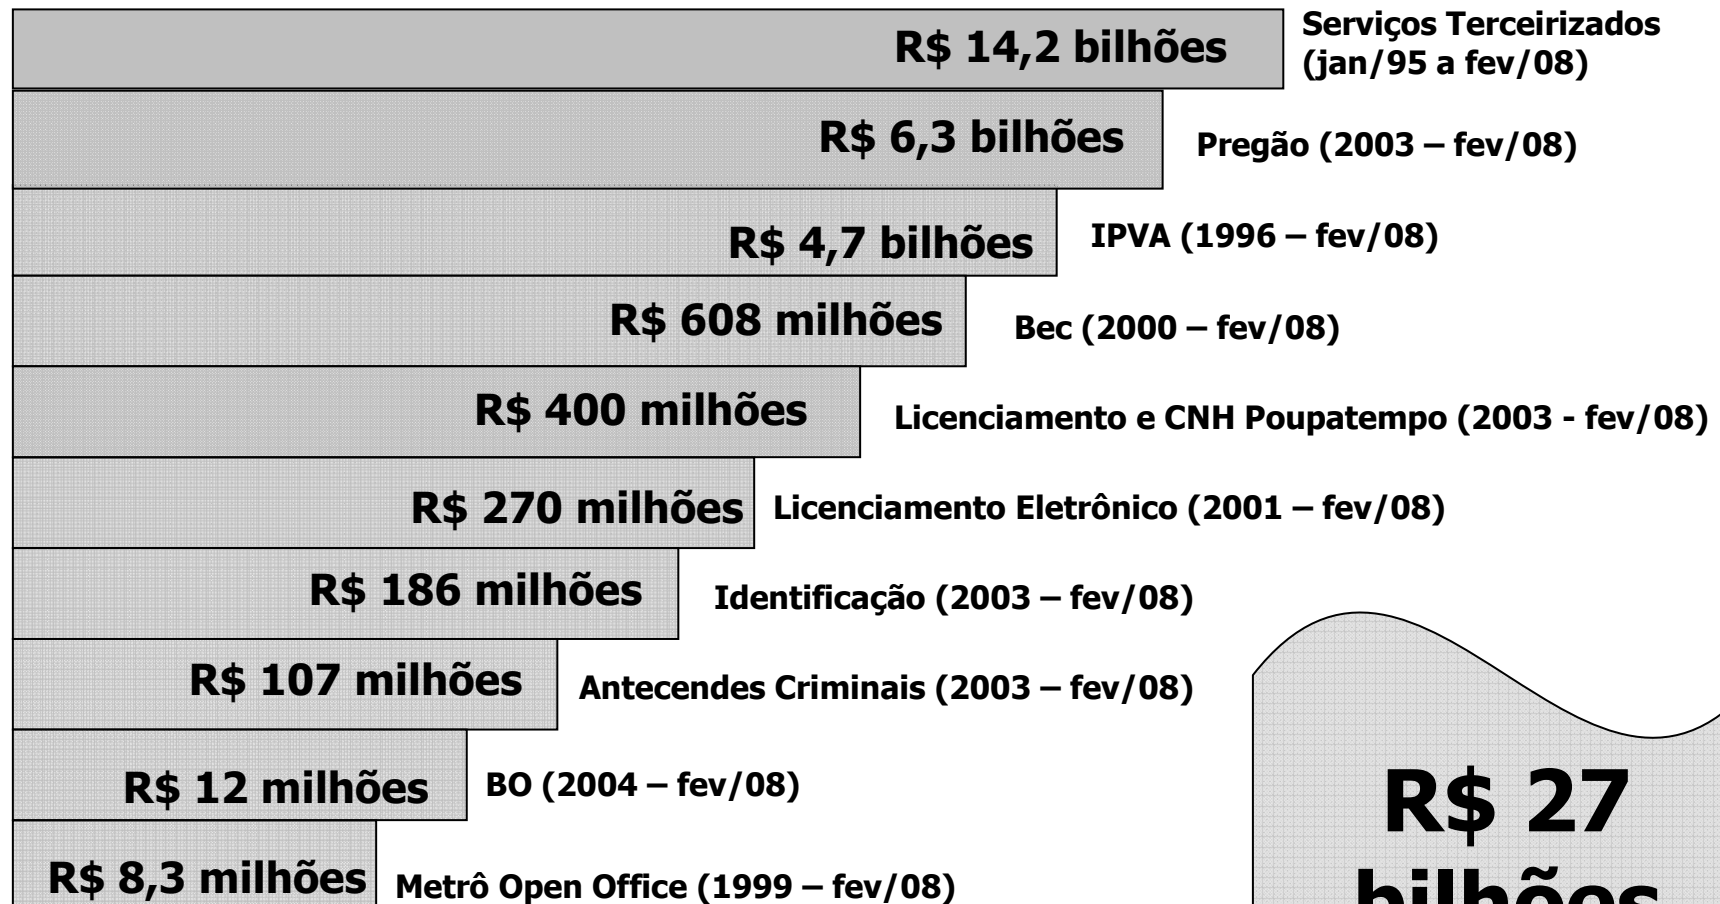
R$ 14,2 bilhões
Serviços Terceirizados (jan/95 a fev/08)

R$ 6,3 bilhões
Pregão (2003 – fev/08)

R$ 4,7 bilhões
IPVA (1996 – fev/08)

R$ 608 milhões
Bec (2000 – fev/08)

R$ 400 milhões
Licenciamento e CNH Poupatempo (2003 - fev/08)

R$ 270 milhões
Licenciamento Eletrônico (2001 – fev/08)

R$ 186 milhões
Identificação (2003 – fev/08)

R$ 107 milhões
Antecendes Criminais (2003 – fev/08)

R$ 12 milhões
BO (2004 – fev/08)

R$ 8,3 milhões
Metrô Open Office (1999 – fev/08)

R$ 27 bilhões